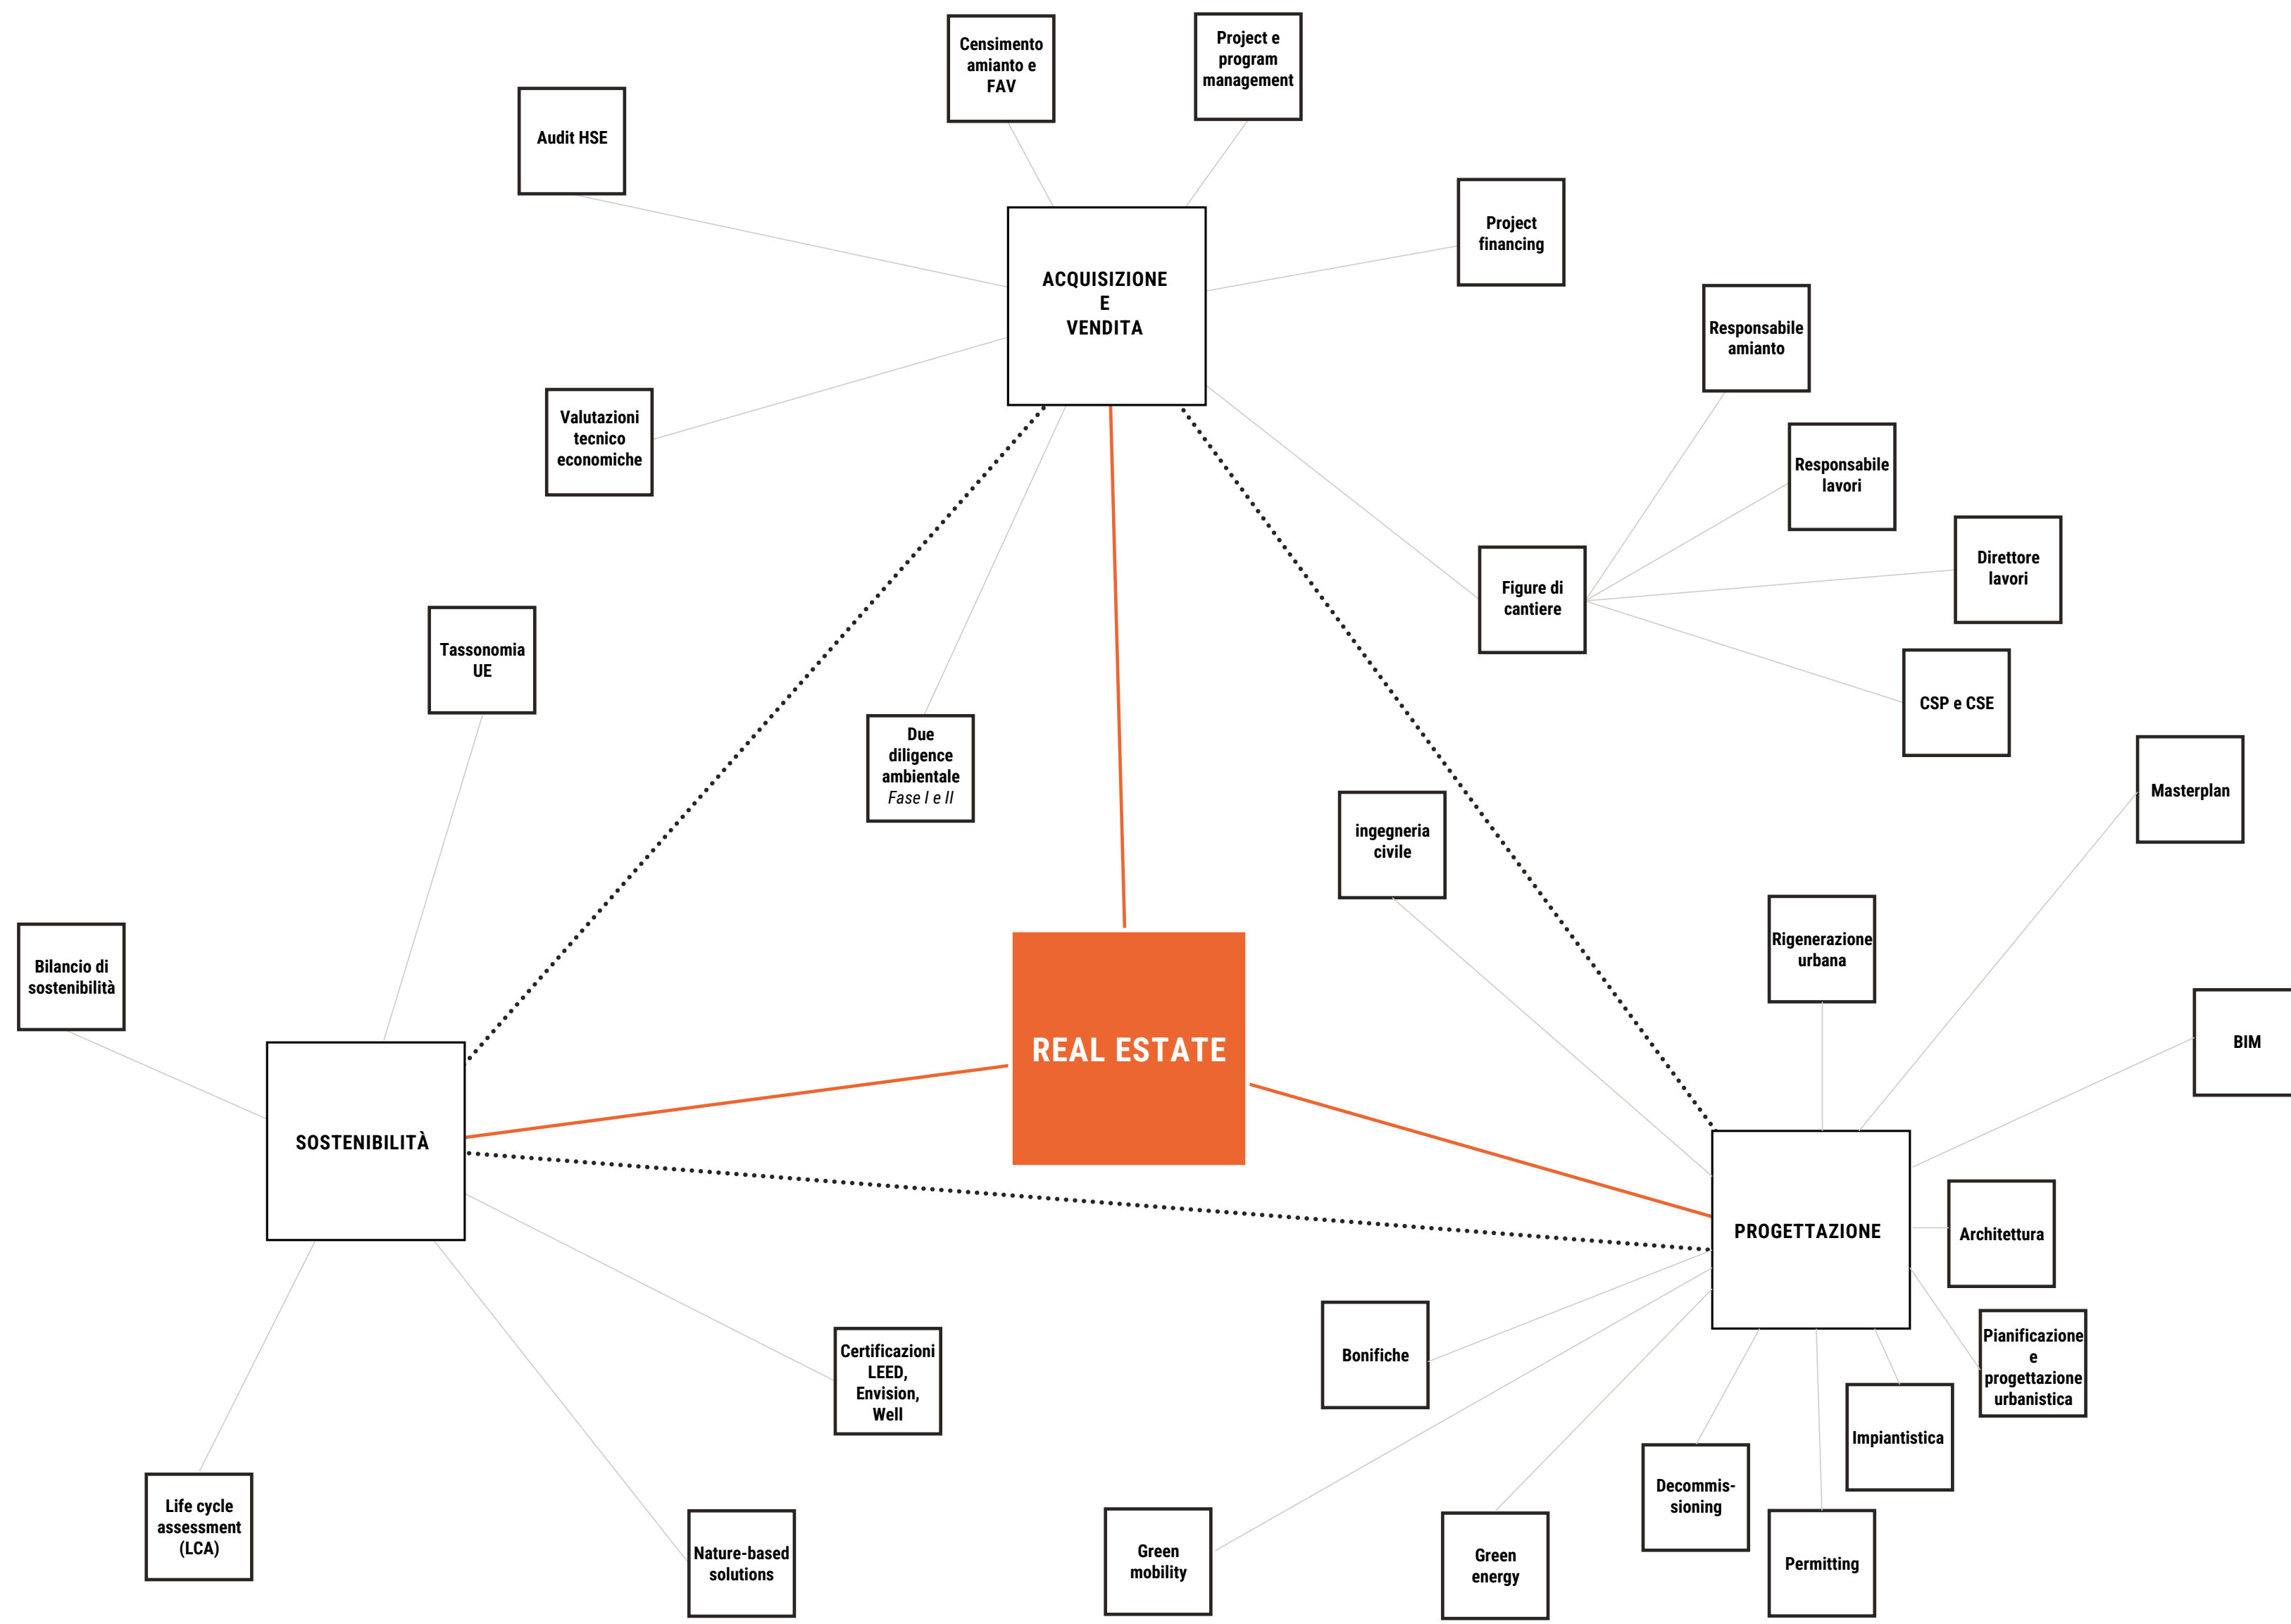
Censimento amianto e FAV

Project e program management

Audit HSE

Project financing

ACQUISIZIONE E VENDITA

Responsabile amianto

Valutazioni tecnico economiche

Responsabile lavori

Direttore lavori

Figure di cantiere

Tassonomia UE

CSP e CSE

Due diligence ambientale
*Fase I e II*

Masterplan

ingegneria civile

Rigenerazione urbana

Bilancio di sostenibilità

REAL ESTATE

BIM

SOSTENIBILITÀ

PROGETTAZIONE

Architettura

Pianificazione e progettazione urbanistica

Bonifiche

Certificazioni LEED, Envision, Well

Impiantistica

Decommis-sioning

Life cycle assessment (LCA)

Nature-based solutions

Green mobility

Green energy

Permitting